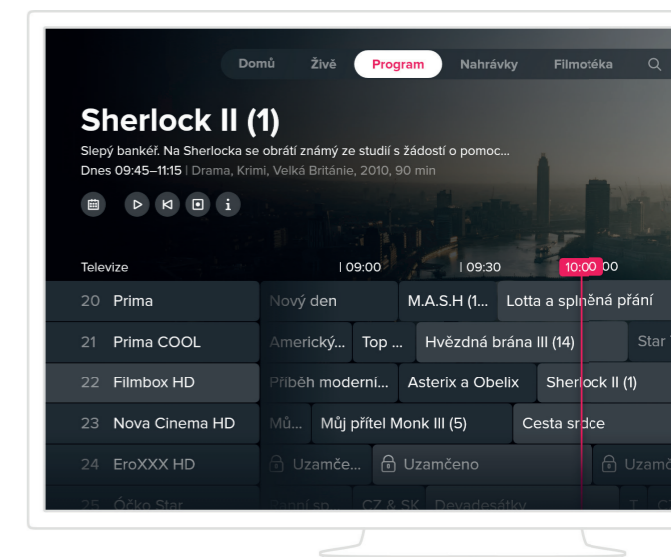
Domů Živě Program Nahrávky Filmotéka

Sherlock II (1)

Slepý bankéř. Na Sherlocka se obrátí známý ze studií s žádostí o pomoc...
Dnes 09:45–11:15 | Drama, Krimi, Velká Británie, 2010, 90 min

Televize | 09:00 | 09:30 10:00 00

| | | | |
|---|---|---|---|
| 20 Prima | Nový den | M.A.S.H (1... | Lotta a splněná přání |
| 21 Prima COOL | Americký... | Top ... | Hvězdná brána III (14) | Star |
| 22 Filmbox HD | Příběh moderní... | Asterix a Obelix | Sherlock II (1) |
| 23 Nova Cinema HD | Mů... | Můj přítel Monk III (5) | Cesta srdce |
| 24 EroXXX HD | Uzamče... | Uzamčeno | Uzamč |
| 25 Óčko Star | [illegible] | CZ & SK | Devadesátky |